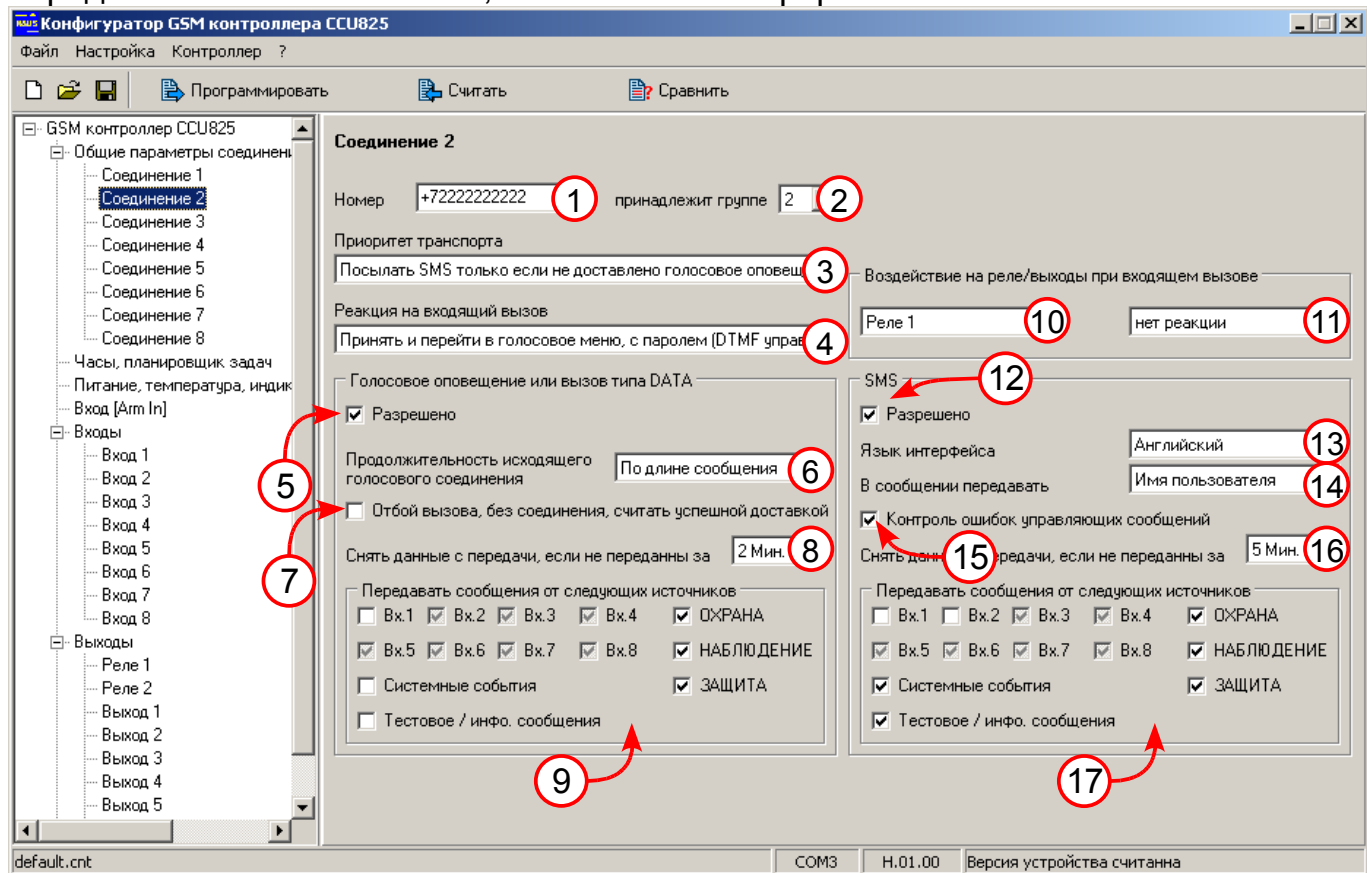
Конфигуратор GSM контроллера CCU825

Файл Настройка Контроллер ?

Программировать Считать Сравнить

GSM контроллер CCU825
Общие параметры соединени
Соединение 1
Соединение 2
Соединение 3
Соединение 4
Соединение 5
Соединение 6
Соединение 7
Соединение 8
Часы, планировщик задач
Питание, температура, индик
Вход [Arm In]
Входы
Вход 1
Вход 2
Вход 3
Вход 4
Вход 5
Вход 6
Вход 7
Вход 8
Выходы
Реле 1
Реле 2
Выход 1
Выход 2
Выход 3
Выход 4
Выход 5

Соединение 2

Номер +72222222222 1 принадлежит группе 2 2

Приоритет транспорта
Посылать SMS только если не доставлено голосовое оповещ 3

Реакция на входящий вызов
Принять и перейти в голосовое меню, с паролем (DTMF управ 4

Воздействие на реле/выходы при входящем вызове
Реле 1 10 нет реакции 11

Голосовое оповещение или вызов типа DATA
Разрешено
5
Продолжительность исходящего голосового соединения По длине сообщения 6
Отбой вызова, без соединения, считать успешной доставкой
7
Снять данные с передачи, если не переданны за 2 Мин. 8
Передавать сообщения от следующих источников
Вх.1 Вх.2 Вх.3 Вх.4 ОХРАНА
Вх.5 Вх.6 Вх.7 Вх.8 НАБЛЮДЕНИЕ
Системные события ЗАЩИТА
Тестовое / инфо. сообщения
9

SMS 12
Разрешено
Язык интерфейса Английский 13
В сообщении передавать Имя пользователя 14
Контроль ошибок управляющих сообщений
Снять данн 15 редачи, если не переданны за 5 Мин. 16
Передавать сообщения от следующих источников
Вх.1 Вх.2 Вх.3 Вх.4 ОХРАНА
Вх.5 Вх.6 Вх.7 Вх.8 НАБЛЮДЕНИЕ
Системные события ЗАЩИТА
Тестовое / инфо. сообщения
17

default.cnt COM3 H.01.00 Версия устройства считанна